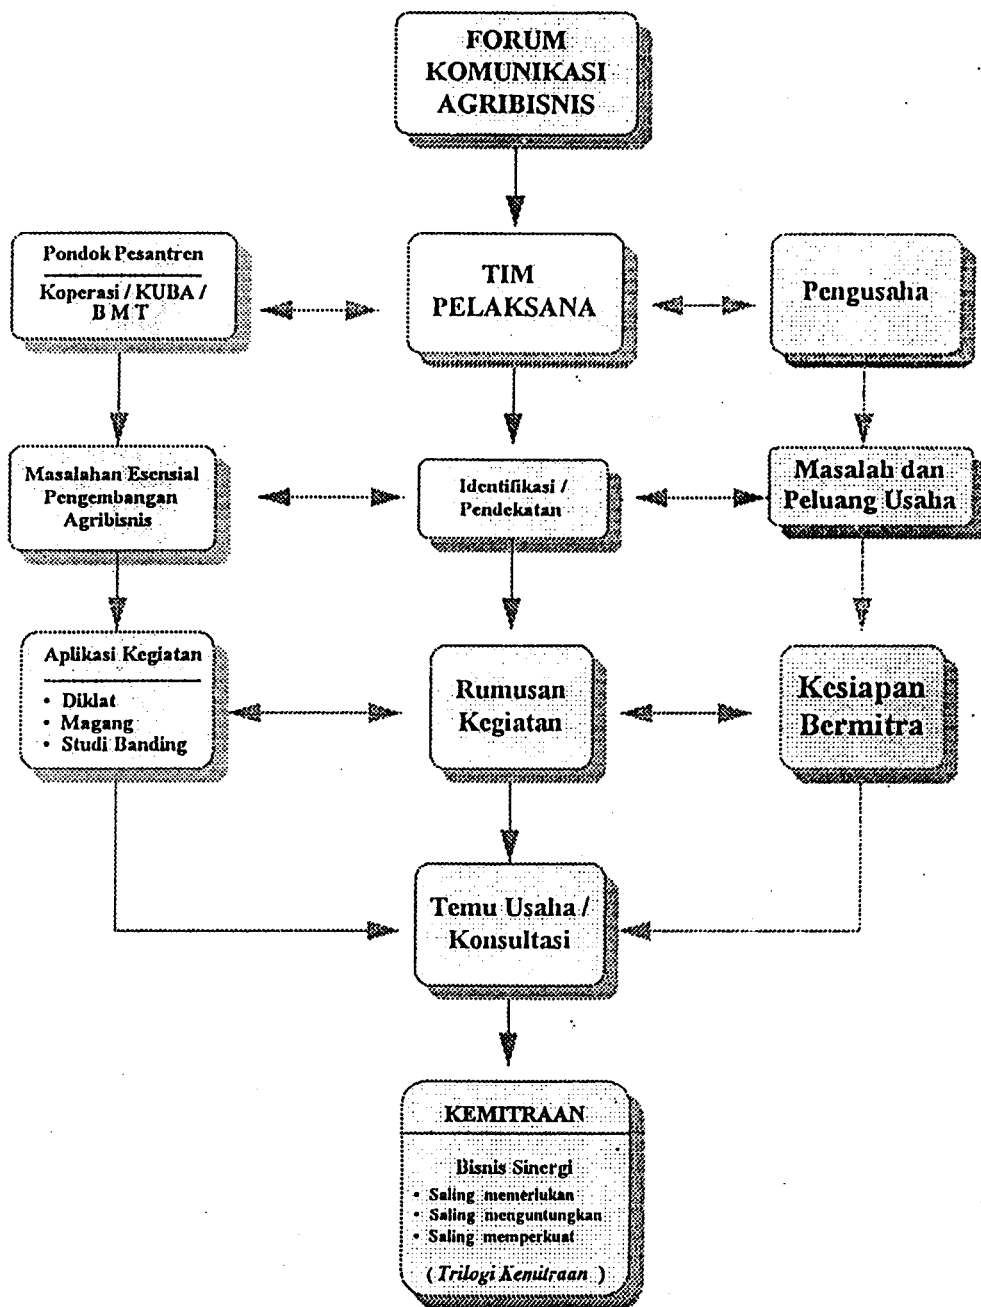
FORUM KOMUNIKASI AGRIBISNIS

Pondok Pesantren

Koperasi / KUBA / B M T

TIM PELAKSANA

Pengusaha

Masalahan Esensial Pengembangan Agribisnis

Identifikasi / Pendekatan

Masalah dan Peluang Usaha

Aplikasi Kegiatan

• Diklat
• Magang
• Studi Banding

Rumusan Kegiatan

Kesiapan Bermitra

Temu Usaha / Konsultasi

KEMITRAAN

Bisnis Sinergi

• Saling memerlukan
• Saling menguntungkan
• Saling memperkuat

( Trilogi Kemitraan )